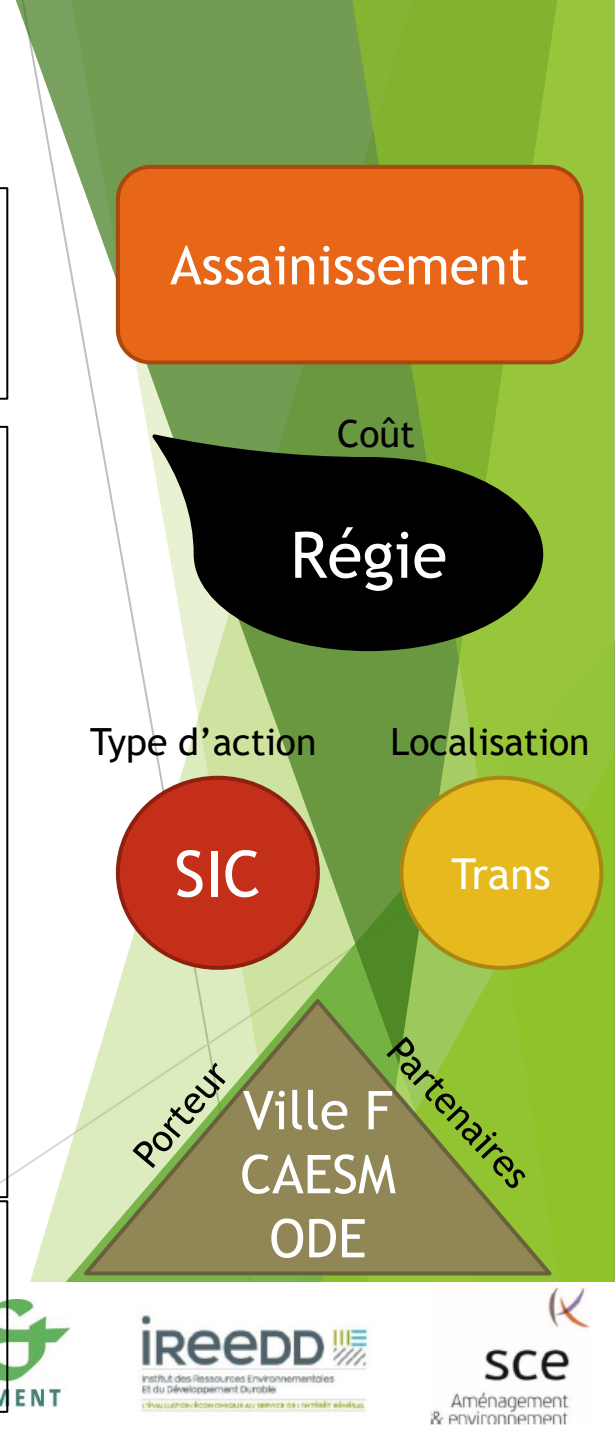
Assainissement

Coût

Régie

Type d'action

Localisation

SIC

Trans

Porteur

Partenaires

Ville F
CAESM
ODE

MENT

iREEDD
Institut des Ressources Environnementales Et du Développement Durable
L'ÉVALUATION ÉCONOMIQUE AU SERVICE DE L'INTÉRÊT GÉNÉRAL

sce
Aménagement & environnement